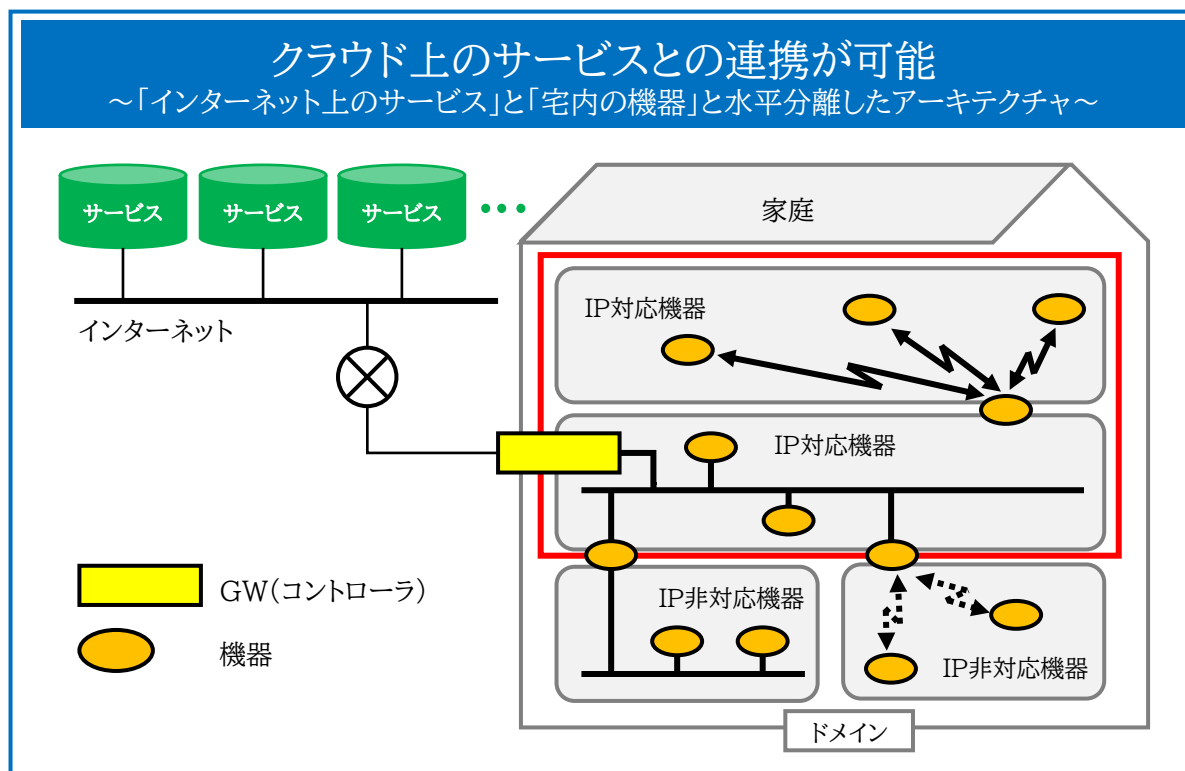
クラウド上のサービスとの連携が可能
～「インターネット上のサービス」と「宅内の機器」と水平分離したアーキテクチャ～

サービス
サービス
サービス
インターネット
家庭
IP対応機器
IP対応機器
IP非対応機器
IP非対応機器
GW（コントローラ）
機器
ドメイン